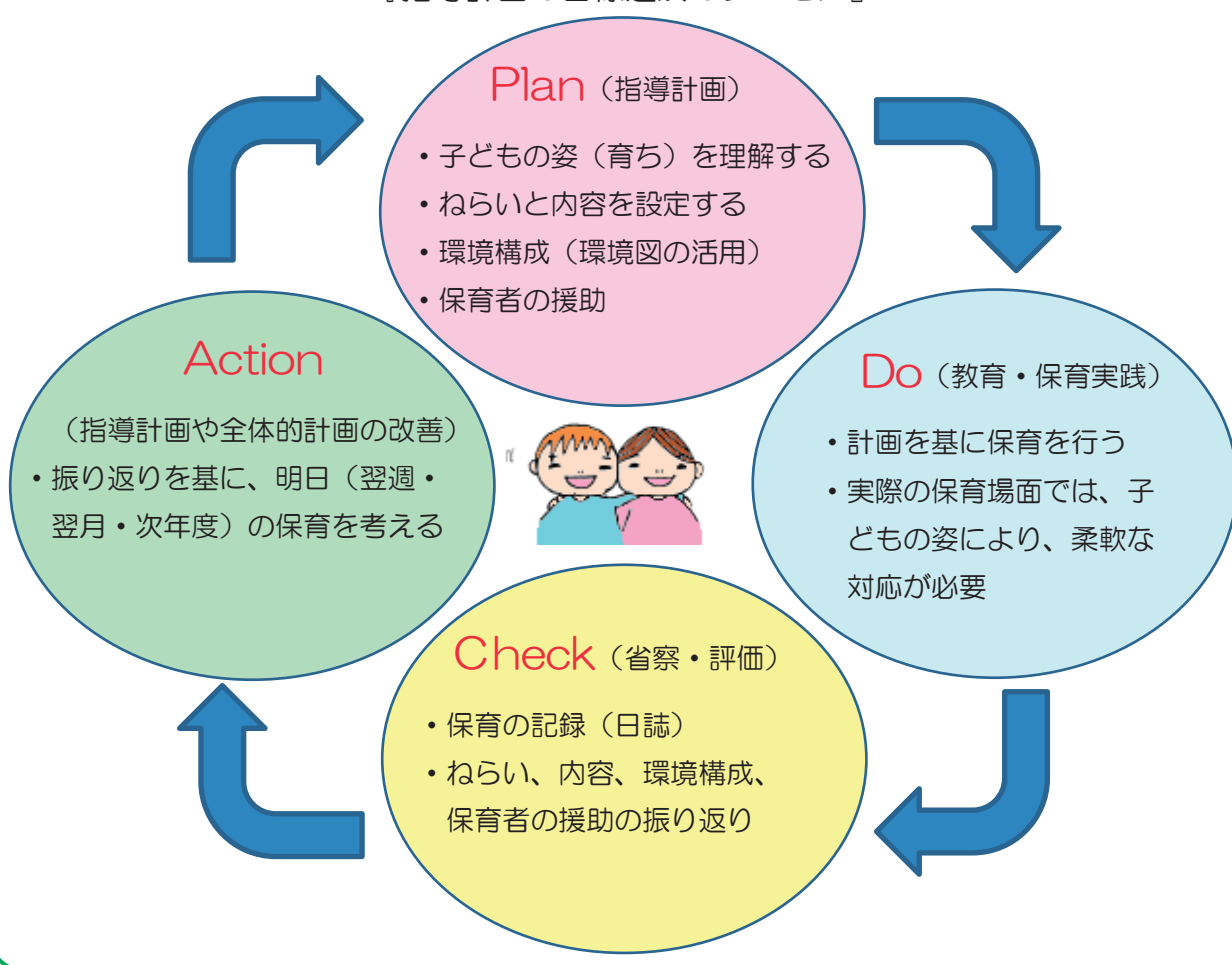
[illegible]

Plan（指導計画）

・子どもの姿（育ち）を理解する
・ねらいと内容を設定する
・環境構成（環境図の活用）
・保育者の援助

Do（教育・保育実践）

・計画を基に保育を行う
・実際の保育場面では、子どもの姿により、柔軟な対応が必要

Check（省察・評価）

・保育の記録（日誌）
・ねらい、内容、環境構成、保育者の援助の振り返り

Action

（指導計画や全体的計画の改善）
・振り返りを基に、明日（翌週・翌月・次年度）の保育を考える